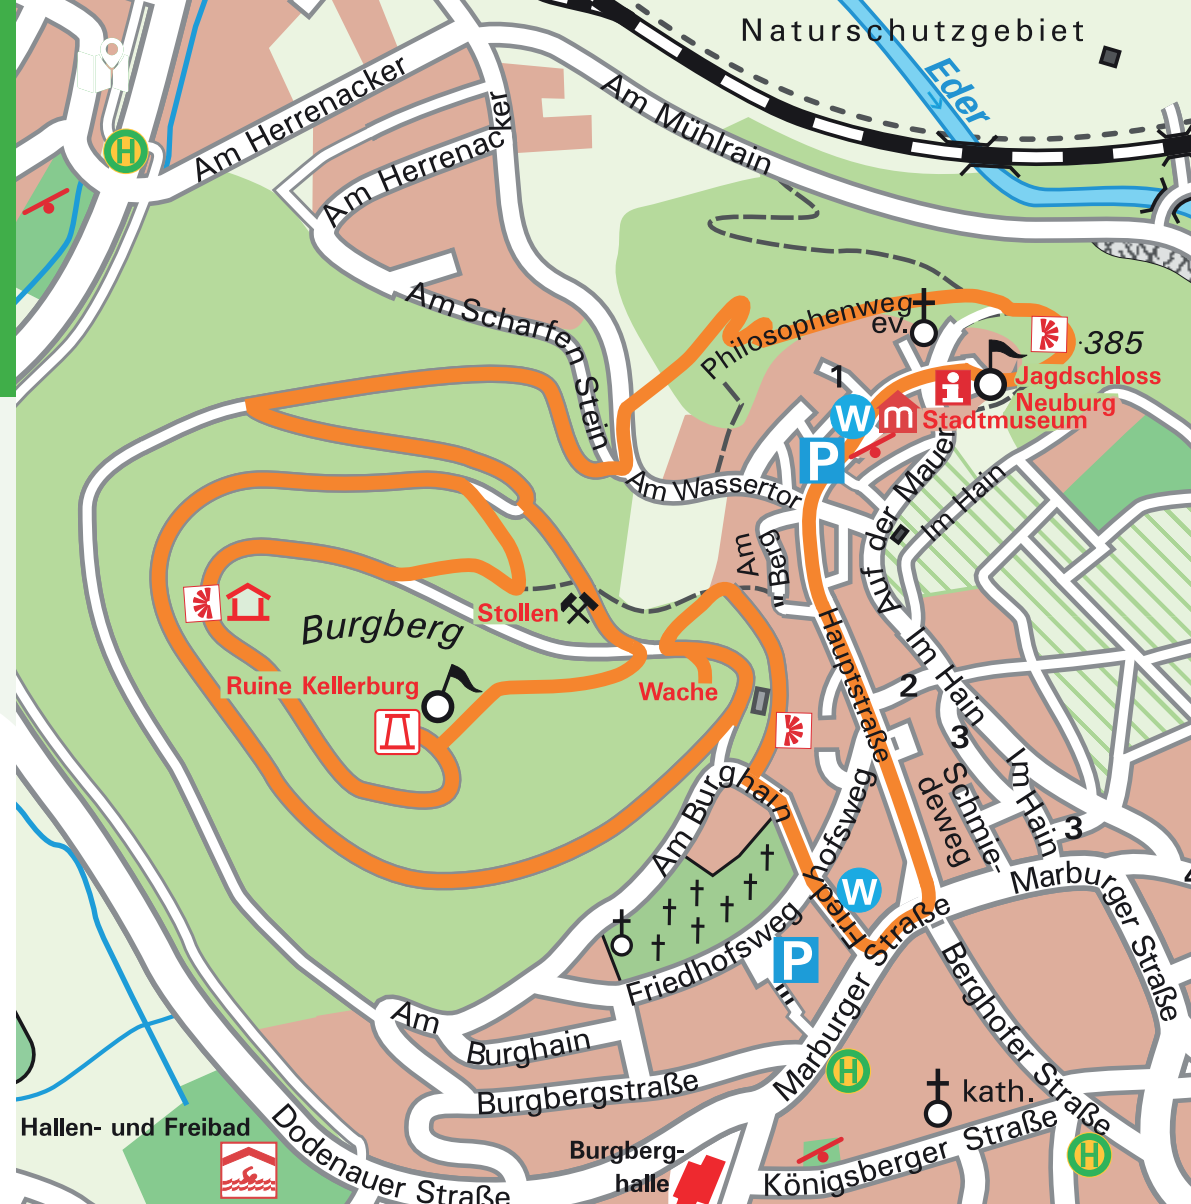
Naturschutzgebiet

Eder

Am Herrenacker

Am Herrenacker

Am Mühlrain

Am Scharfen Stein

Philosophenweg

ev.

·385

1

Jagdschloss Neuburg

Stadtmuseum

Am Wassertor

Auf der Mauer

Im Hain

Am Berg

Stollen

Burgberg

Ruine Kellerburg

Wache

Hauptstraße

2

Im Hain

3

Im Hain

3

Schmiedeweg

Am Burghain

Friedhofsweg

Friedhofsweg

Marburger Straße

Marburger Straße

Marburger Straße

Berghofer Straße

Am Burghain

Burgbergstraße

kath.

Hallen- und Freibad

Dodenauer Straße

Burgberghalle

Königsberger Straße